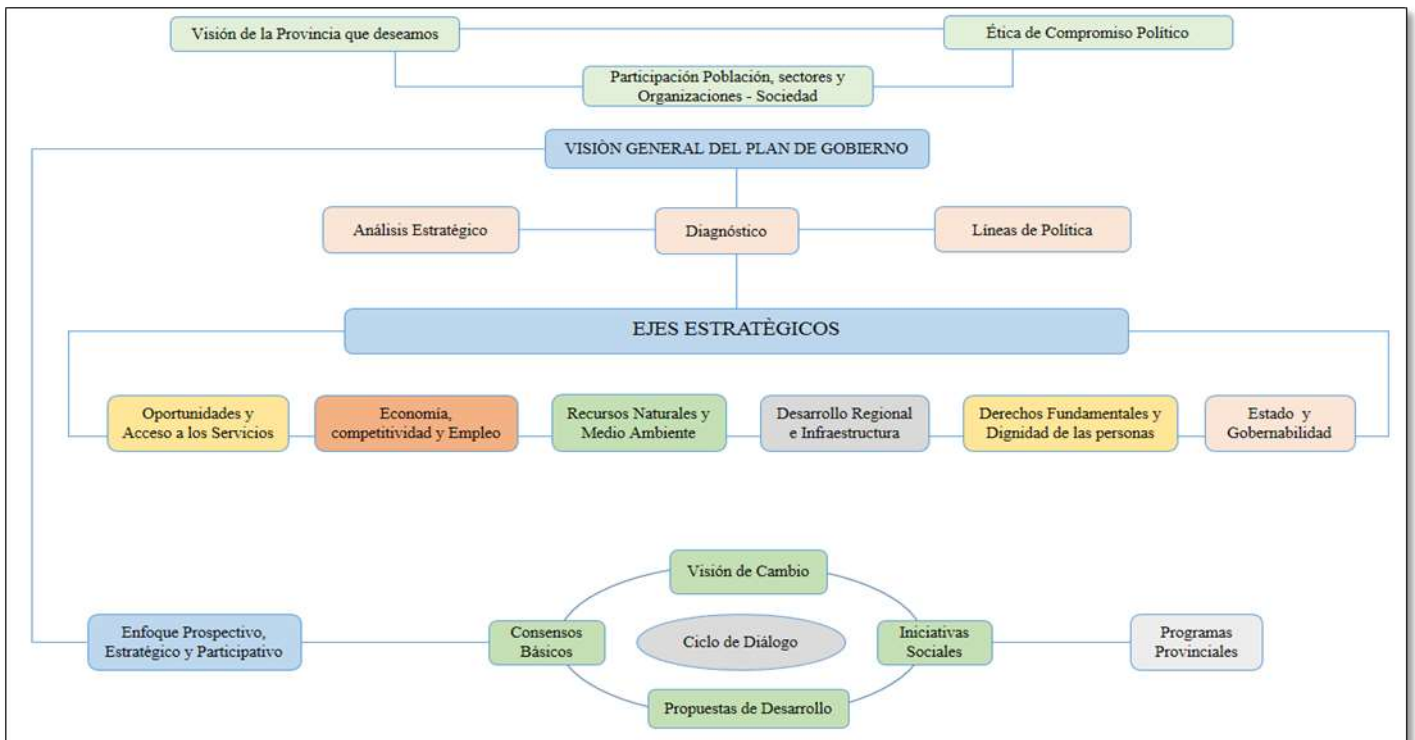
Visión de la Provincia que deseamos

Ética de Compromiso Político

Participación Población, sectores y Organizaciones - Sociedad

VISIÓN GENERAL DEL PLAN DE GOBIERNO

Análisis Estratégico

Diagnóstico

Líneas de Política

EJES ESTRATÈGICOS

Oportunidades y Acceso a los Servicios

Economía, competitividad y Empleo

Recursos Naturales y Medio Ambiente

Desarrollo Regional e Infraestructura

Derechos Fundamentales y Dignidad de las personas

Estado y Gobernabilidad

Visión de Cambio

Enfoque Prospectivo, Estratégico y Participativo

Consensos Básicos

Ciclo de Diálogo

Iniciativas Sociales

Programas Provinciales

Propuestas de Desarrollo